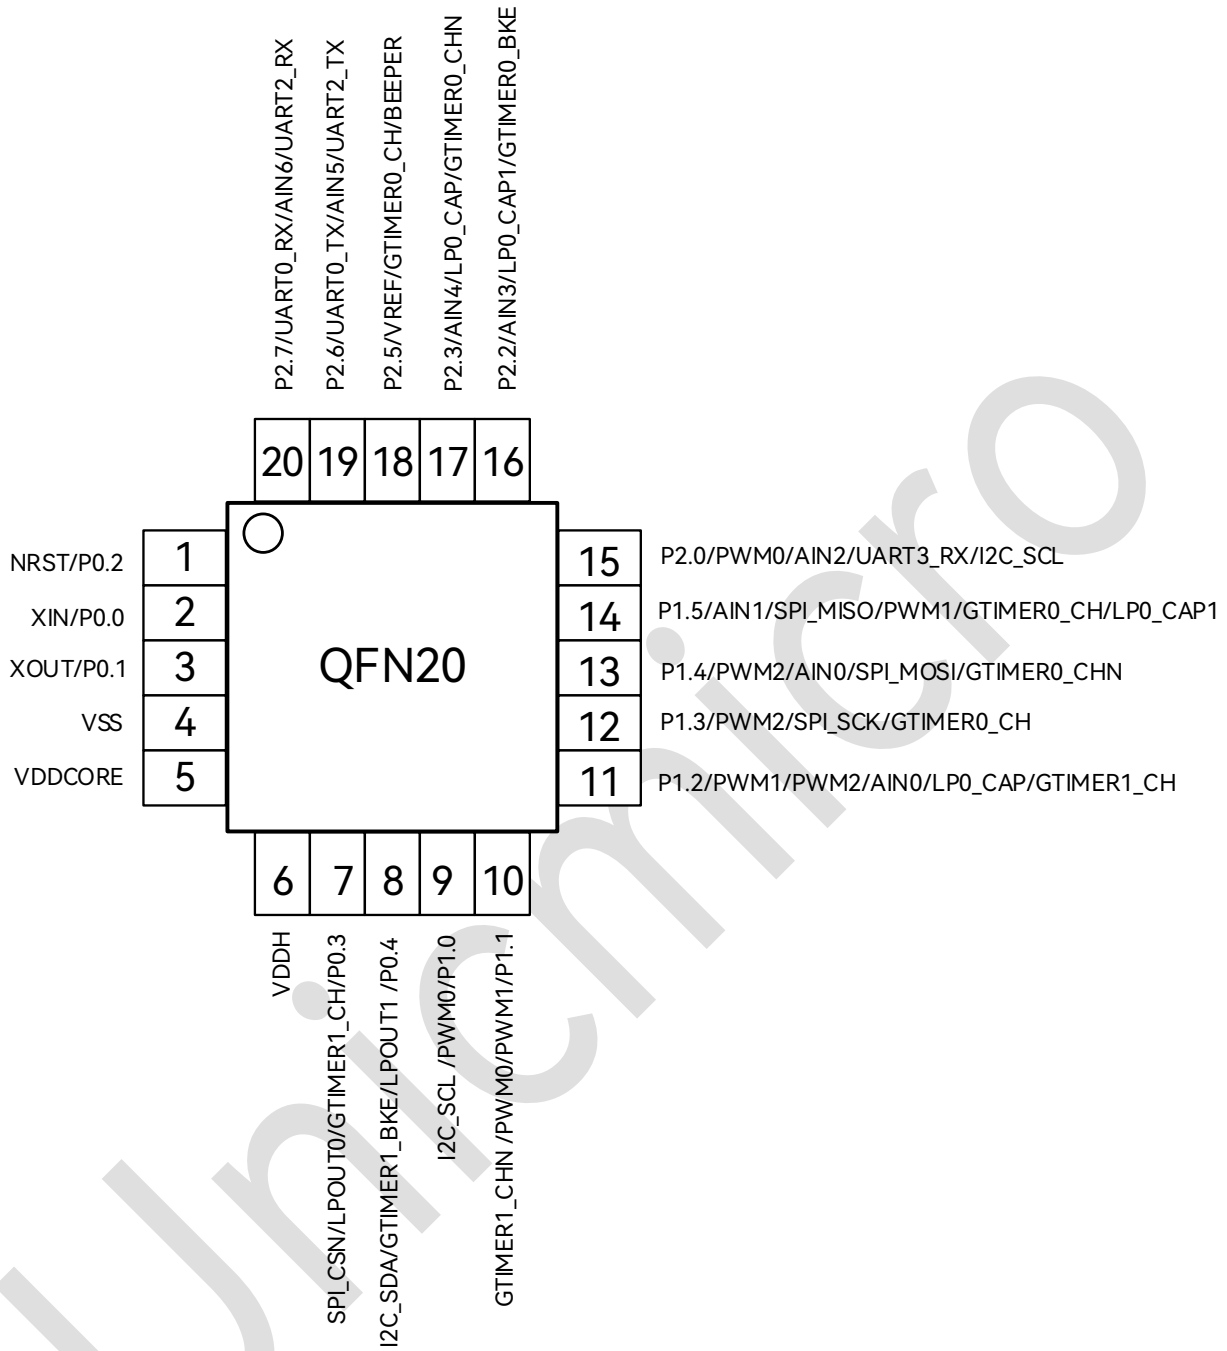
P2.7/UART0_RX/AIN6/UART2_RX
P2.6/UART0_TX/AIN5/UART2_TX
P2.5/VREF/GTIMER0_CH/BEEPER
P2.3/AIN4/LP0_CAP/GTIMER0_CHN
P2.2/AIN3/LP0_CAP1/GTIMER0_BKE

20 19 18 17 16

NRST/P0.2 1
XIN/P0.0 2
XOUT/P0.1 3
VSS 4
VDDCORE 5

QFN20

15 P2.0/PWM0/AIN2/UART3_RX/I2C_SCL
14 P1.5/AIN1/SPI_MISO/PWM1/GTIMER0_CH/LP0_CAP1
13 P1.4/PWM2/AIN0/SPI_MOSI/GTIMER0_CHN
12 P1.3/PWM2/SPI_SCK/GTIMER0_CH
11 P1.2/PWM1/PWM2/AIN0/LP0_CAP/GTIMER1_CH

6 7 8 9 10

VDDH
SPI_CSN/LPOUT0/GTIMER1_CH/P0.3
I2C_SDA/GTIMER1_BKE/LPOUT1 /P0.4
I2C_SCL /PWM0/P1.0
GTIMER1_CHN /PWM0/PWM1/P1.1

Unicmicro